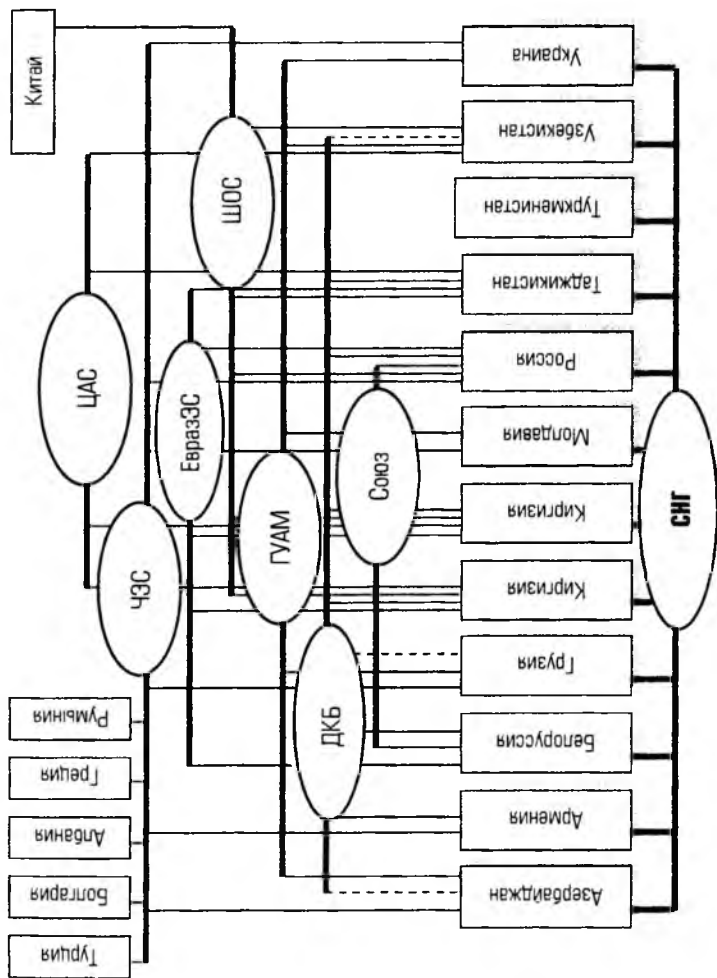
Китай

ЦАС

ШОС

ЕвразЭС

ЧЭС

ГУАМ

Союз

ДКБ

СНГ

Украина
Узбекистан
Туркменистан
Таджикистан
Россия
Молдавия
Киргизия
Киргизия
Грузия
Белоруссия
Армения
Азербайджан

Румыния
Греция
Албания
Болгария
Турция